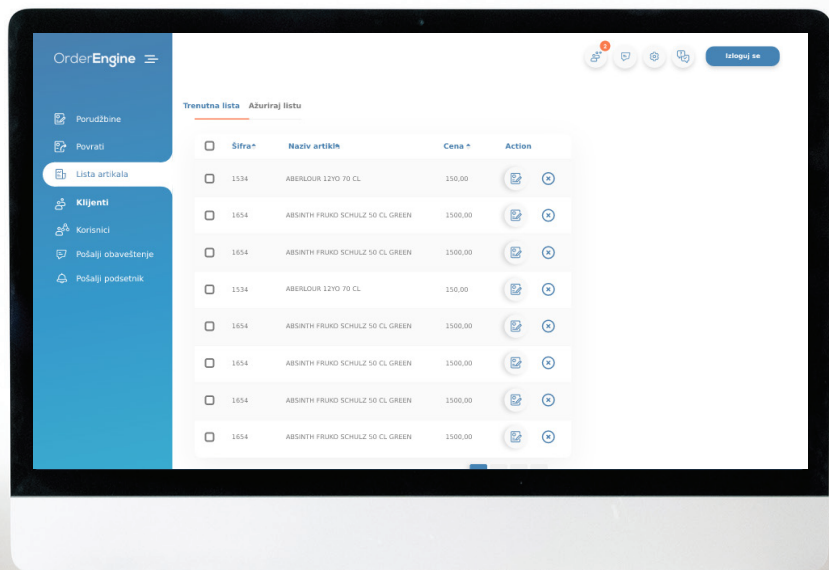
OrderEngine

Porudžbine
Povrati
Lista artikala
Klijenti
Korisnici
Pošalji obaveštenje
Pošalji podsetnik

2

Izloguj se

Trenutna lista | Ažuriraj listu

| | Šifra | Naziv artikla | Cena | Action |
|---|---|---|---|---|
| | 1534 | ABERLOUR 12YO 70 CL | 150,00 | |
| | 1654 | ABSINTH FRUKO SCHULZ 50 CL GREEN | 1500,00 | |
| | 1654 | ABSINTH FRUKO SCHULZ 50 CL GREEN | 1500,00 | |
| | 1534 | ABERLOUR 12YO 70 CL | 150,00 | |
| | 1654 | ABSINTH FRUKO SCHULZ 50 CL GREEN | 1500,00 | |
| | 1654 | ABSINTH FRUKO SCHULZ 50 CL GREEN | 1500,00 | |
| | 1654 | ABSINTH FRUKO SCHULZ 50 CL GREEN | 1500,00 | |
| | 1654 | ABSINTH FRUKO SCHULZ 50 CL GREEN | 1500,00 | |